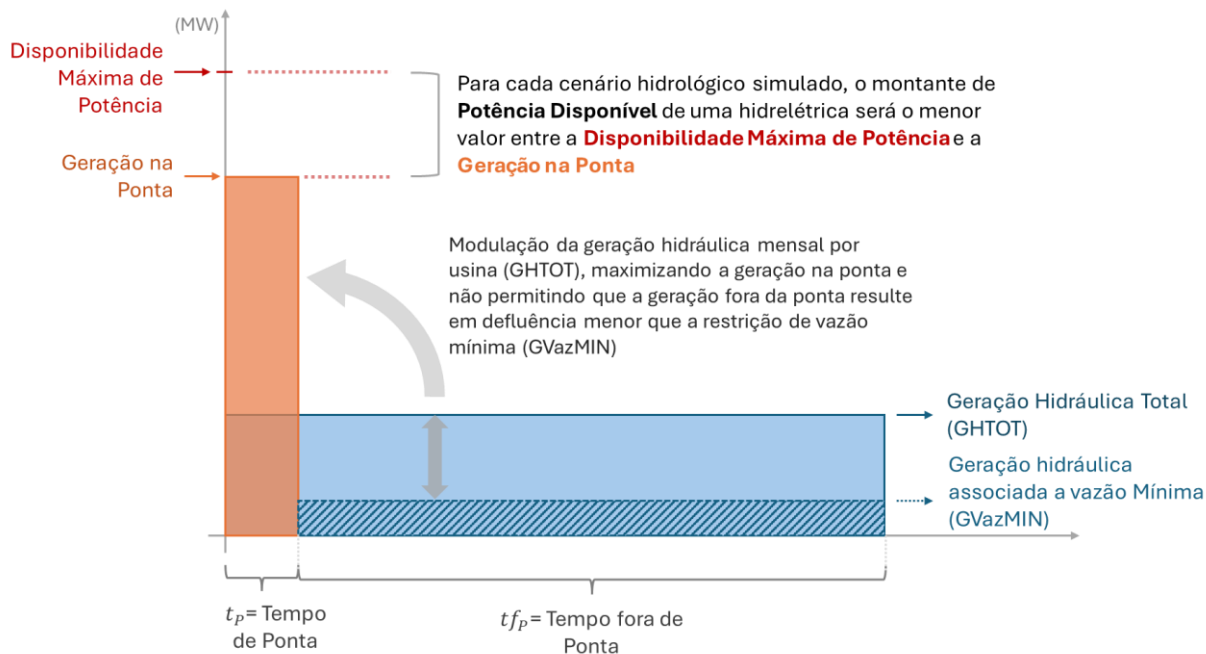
(MW)

Disponibilidade Máxima de Potência

Geração na Ponta

Para cada cenário hidrológico simulado, o montante de **Potência Disponível** de uma hidrelétrica será o menor valor entre a **Disponibilidade Máxima de Potência** e a **Geração na Ponta**

Modulação da geração hidráulica mensal por usina (GHTOT), maximizando a geração na ponta e não permitindo que a geração fora da ponta resulte em defluência menor que a restrição de vazão mínima (GVazMIN)

Geração Hidráulica Total (GHTOT)

Geração hidráulica associada a vazão Mínima (GVazMIN)

$t_P$= Tempo de Ponta

$tf_P$= Tempo fora de Ponta